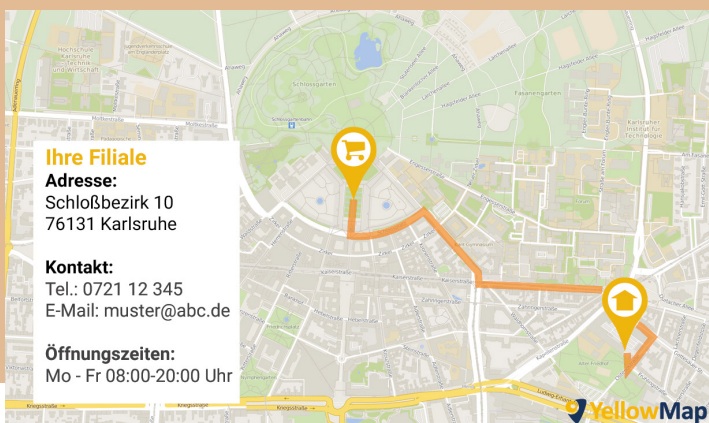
Ihre Filiale
Adresse:
Schloßbezirk 10
76131 Karlsruhe

Kontakt:
Tel.: 0721 12 345
E-Mail: muster@abc.de

Öffnungszeiten:
Mo - Fr 08:00-20:00 Uhr

Schlossgarten
Fasanengarten
Hochschule Karlsruhe Technik und Wirtschaft
Karlsruher Institut für Technologie
Kaiserstraße
Zähringerstraße
Kriegsstraße
Ludwig-Erhard-Allee
Haid-und-Neu-Straße
Adenauerring

YellowMap